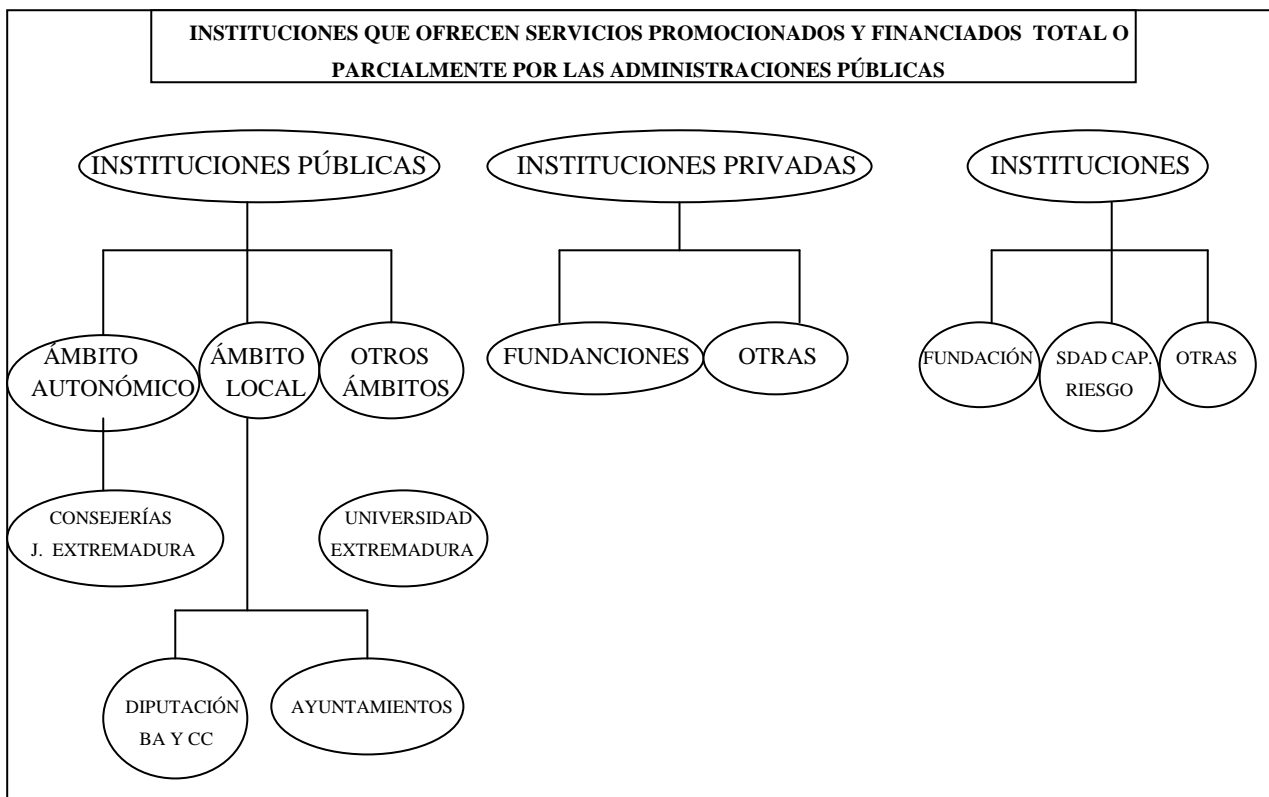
INSTITUCIONES QUE OFRECEN SERVICIOS PROMOCIONADOS Y FINANCIADOS TOTAL O PARCIALMENTE POR LAS ADMINISTRACIONES PÚBLICAS

INSTITUCIONES PÚBLICAS

INSTITUCIONES PRIVADAS

INSTITUCIONES

ÁMBITO AUTONÓMICO

ÁMBITO LOCAL

OTROS ÁMBITOS

FUNDANCIONES

OTRAS

FUNDACIÓN

SDAD CAP. RIESGO

OTRAS

CONSEJERÍAS J. EXTREMADURA

UNIVERSIDAD EXTREMADURA

DIPUTACIÓN BA Y CC

AYUNTAMIENTOS